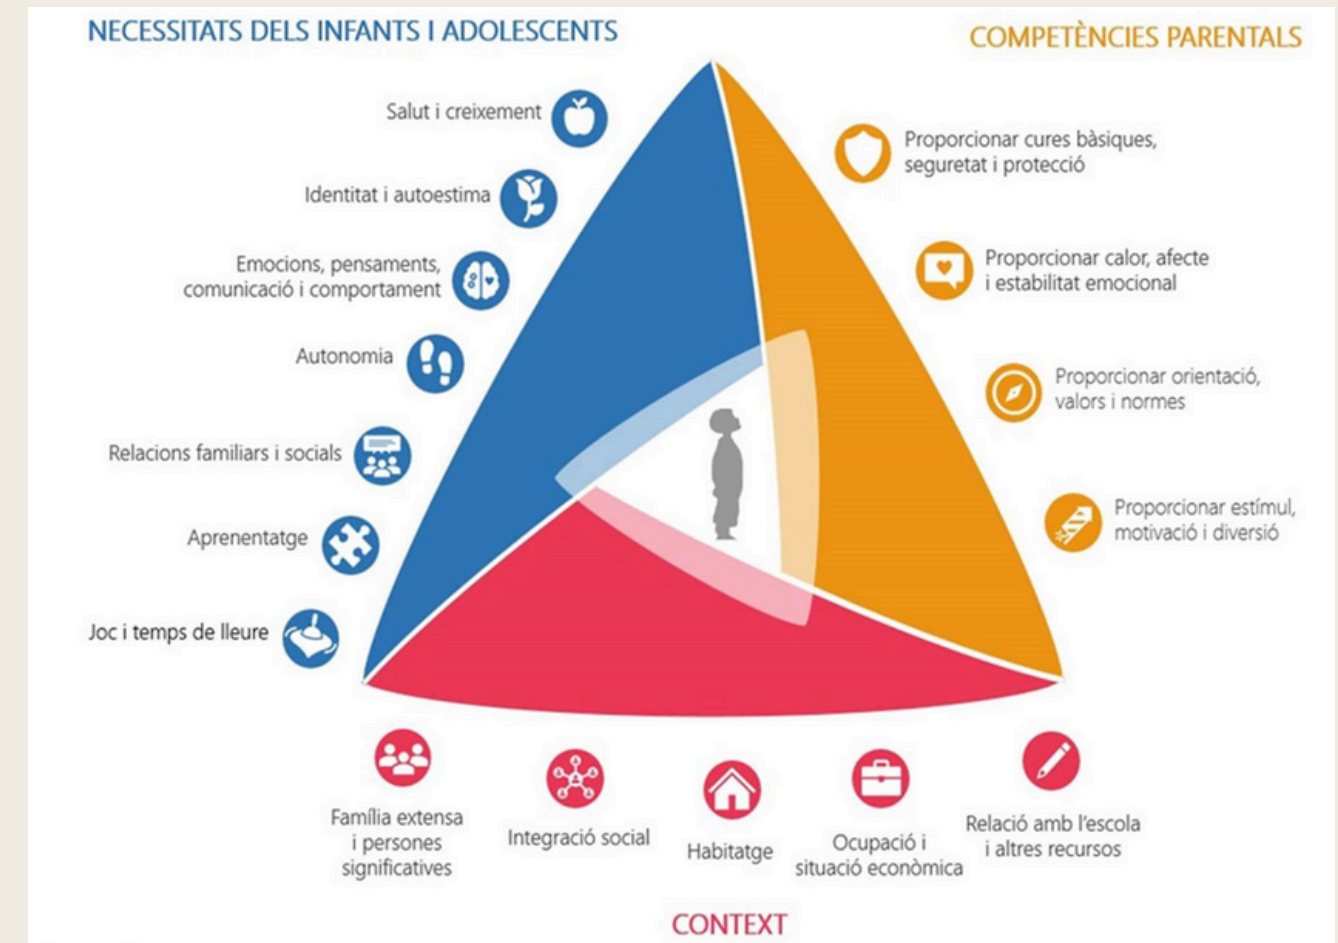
NECESSITATS DELS INFANTS I ADOLESCENTS

COMPETÈNCIES PARENTALS

Salut i creixement

Identitat i autoestima

Emocions, pensaments, comunicació i comportament

Autonomia

Relacions familiars i socials

Aprenentatge

Joc i temps de lleure

Proporcionar cures bàsiques, seguretat i protecció

Proporcionar calor, afecte i estabilitat emocional

Proporcionar orientació, valors i normes

Proporcionar estímul, motivació i diversió

Família extensa i persones significatives

Integració social

Habitatge

Ocupació i situació econòmica

Relació amb l'escola i altres recursos

CONTEXT